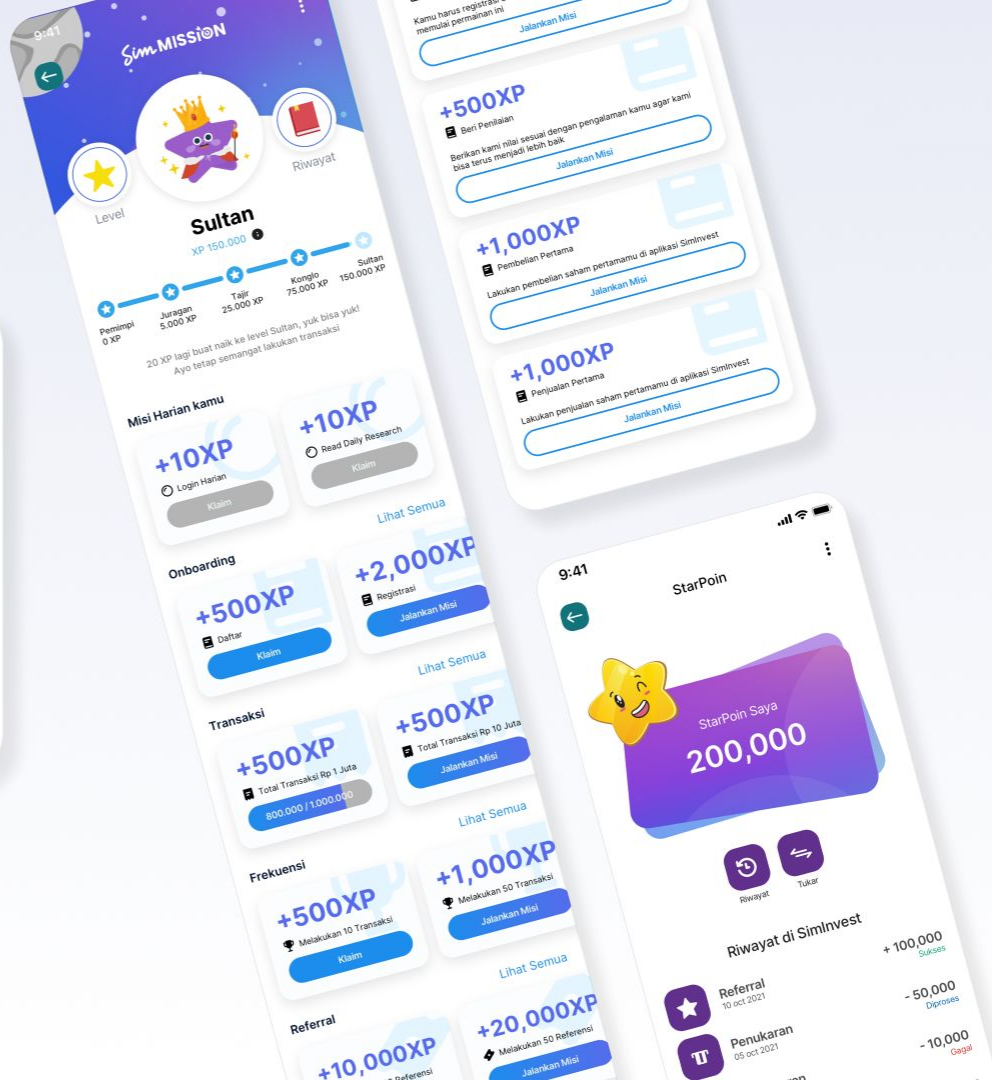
9:41

SimMISSION

Level

Riwayat

Sultan

XP 150.000

Pemimpi 0 XP
Juragan 5.000 XP
Tajir 25.000 XP
Konglo 75.000 XP
Sultan 150.000 XP

20 XP lagi buat naik ke level Sultan, yuk bisa yuk! Ayo tetap semangat lakukan transaksi

Misi Harian kamu

+10XP
Login Harian
Klaim

+10XP
Read Daily Research
Klaim

Lihat Semua

Onboarding

+500XP
Daftar
Klaim

+2,000XP
Registrasi
Jalankan Misi

Lihat Semua

Transaksi

+500XP
Total Transaksi Rp 1 Juta
800.000 / 1.000.000

+500XP
Total Transaksi Rp 10 Juta
Jalankan Misi

Lihat Semua

Frekuensi

+500XP
Melakukan 10 Transaksi
Klaim

+1,000XP
Melakukan 50 Transaksi
Jalankan Misi

Lihat Semua

Referral

+10,000XP
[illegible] Referensi

+20,000XP
Melakukan 50 Referensi
Jalankan Misi

Kamu harus registrasi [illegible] memulai permainan ini
Jalankan Misi

+500XP
Beri Penilaian
Berikan kami nilai sesuai dengan pengalaman kamu agar kami bisa terus menjadi lebih baik
Jalankan Misi

+1,000XP
Pembelian Pertama
Lakukan pembelian saham pertamamu di aplikasi SimInvest
Jalankan Misi

+1,000XP
Penjualan Pertama
Lakukan penjualan saham pertamamu di aplikasi SimInvest
Jalankan Misi

9:41

StarPoin

StarPoin Saya
200,000

Riwayat
Tukar

Riwayat di SimInvest

+ 100,000
Sukses

Referral
10 oct 2021
- 50,000
Diproses

Penukaran
05 oct 2021
- 10,000
Gagal